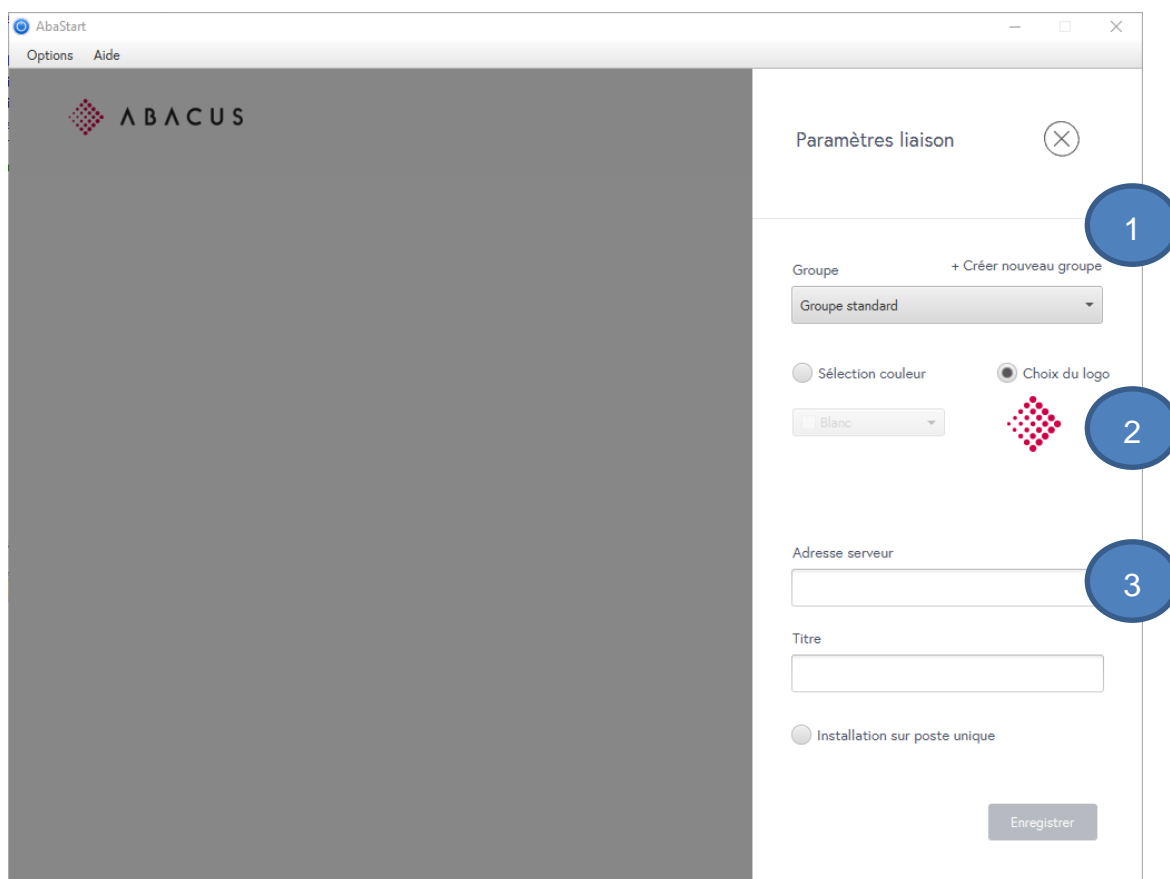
AbaStart

Options Aide

ABACUS

Paramètres liaison

1

Groupe

+ Créer nouveau groupe

Groupe standard

Sélection couleur

Choix du logo

Blanc

2

Adresse serveur

3

Titre

Installation sur poste unique

Enregistrer